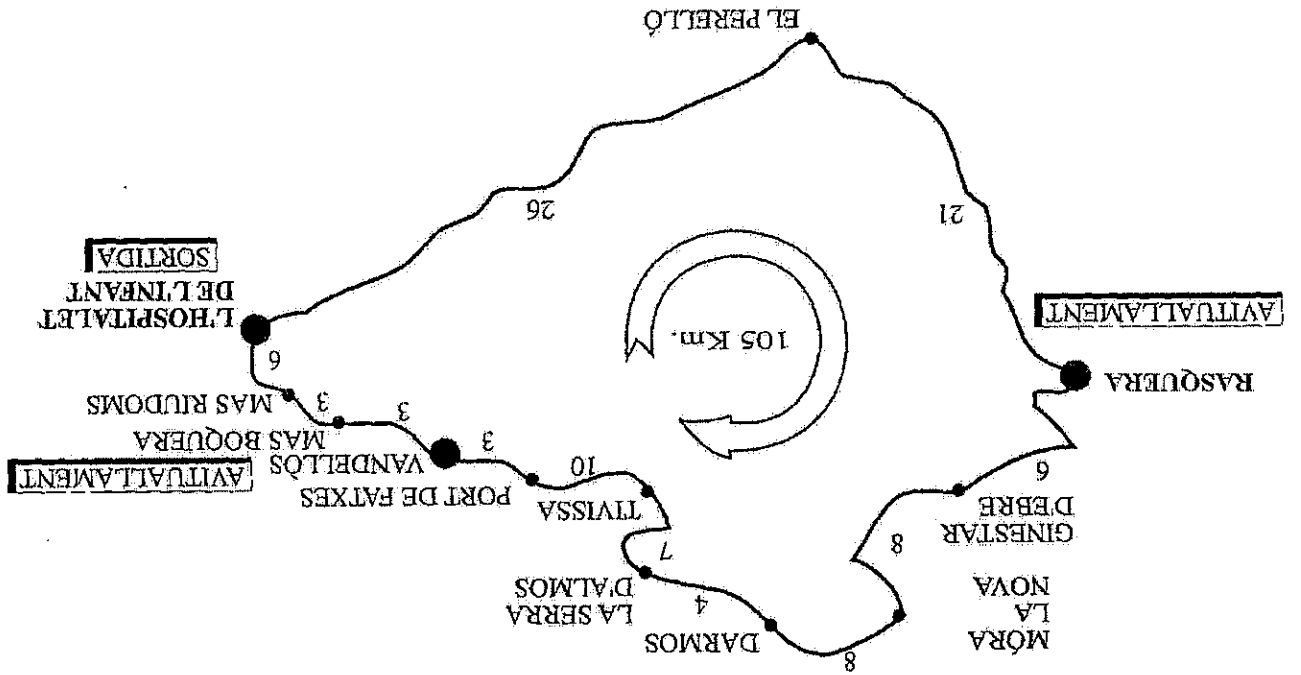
EL PERELLÓ

21

26

AVITUALLAMENT

RASQUERA

105 Km.

SORTIDA

L'HOSPITALET DE L'INFANT

9

MAS RIUDOMS

3

MAS BOQUERA

3

VANDELLÒS

3

AVITUALLAMENT

PORT DE FATXES

10

TIVISSA

7

LA SERRA D'ALMOS

4

DARMOS

8

MÓRA LA NOVA

8

GINESTAR D'EBRE

6